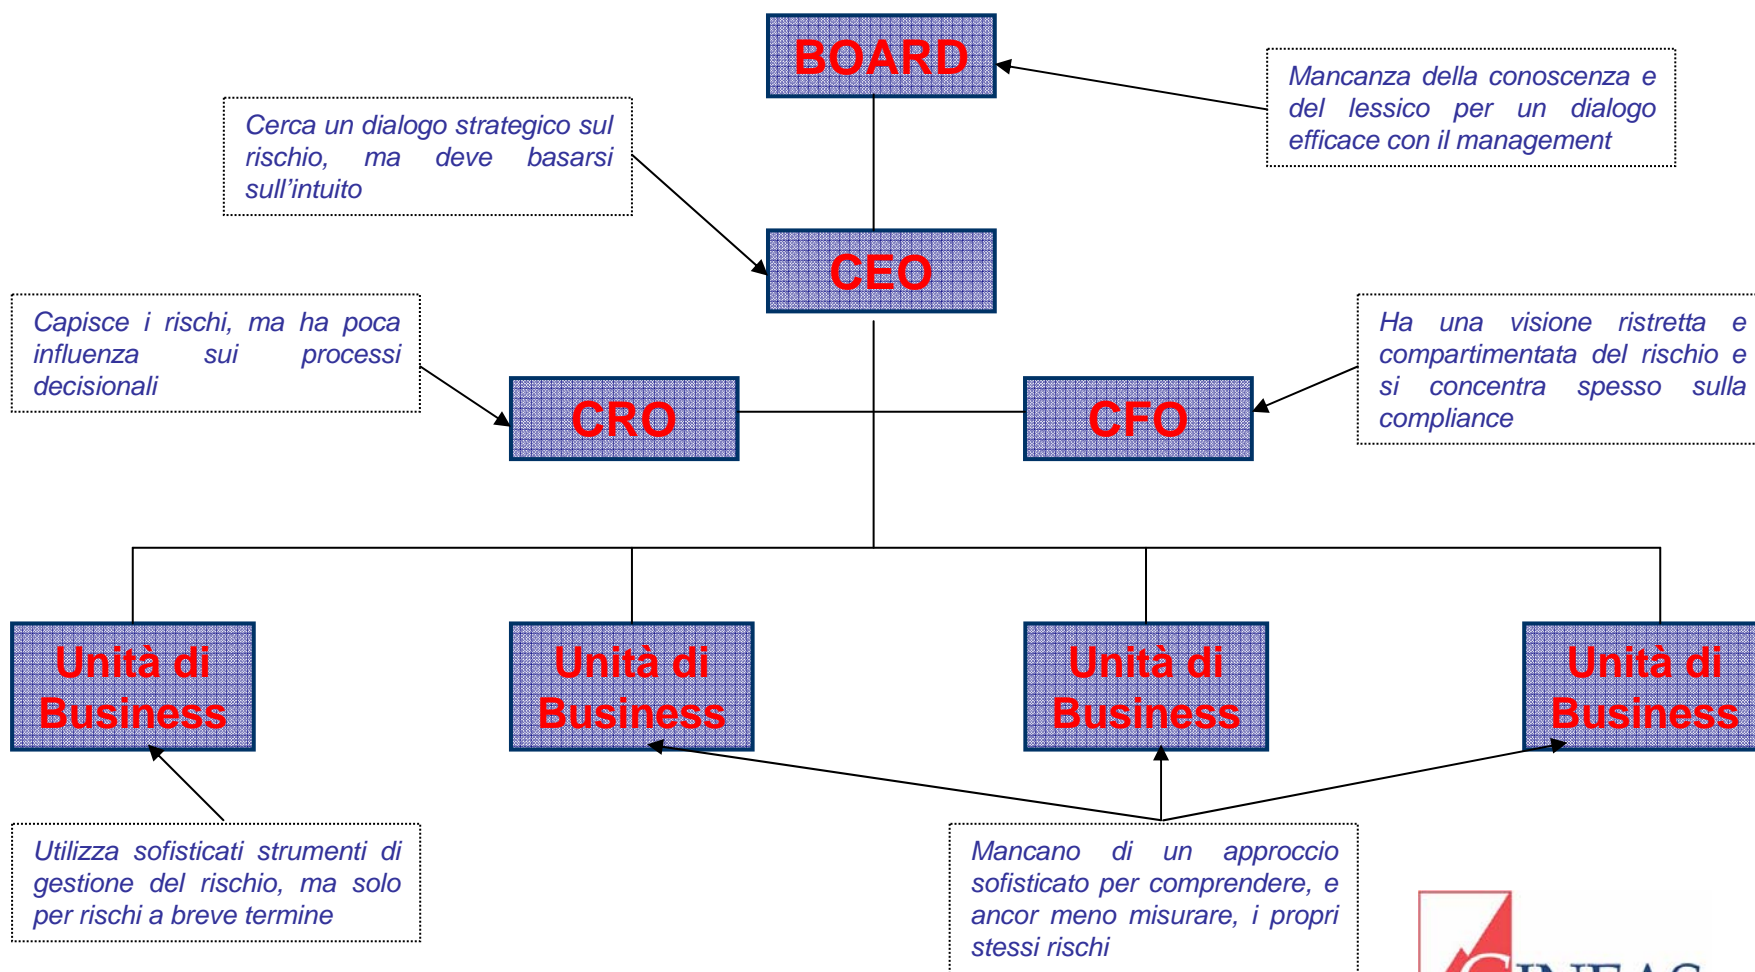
BOARD

Mancanza della conoscenza e del lessico per un dialogo efficace con il management

Cerca un dialogo strategico sul rischio, ma deve basarsi sull'intuito

CEO

Capisce i rischi, ma ha poca influenza sui processi decisionali

CRO

CFO

Ha una visione ristretta e compartimentata del rischio e si concentra spesso sulla compliance

Unità di Business

Unità di Business

Unità di Business

Unità di Business

Utilizza sofisticati strumenti di gestione del rischio, ma solo per rischi a breve termine

Mancano di un approccio sofisticato per comprendere, e ancor meno misurare, i propri stessi rischi

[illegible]